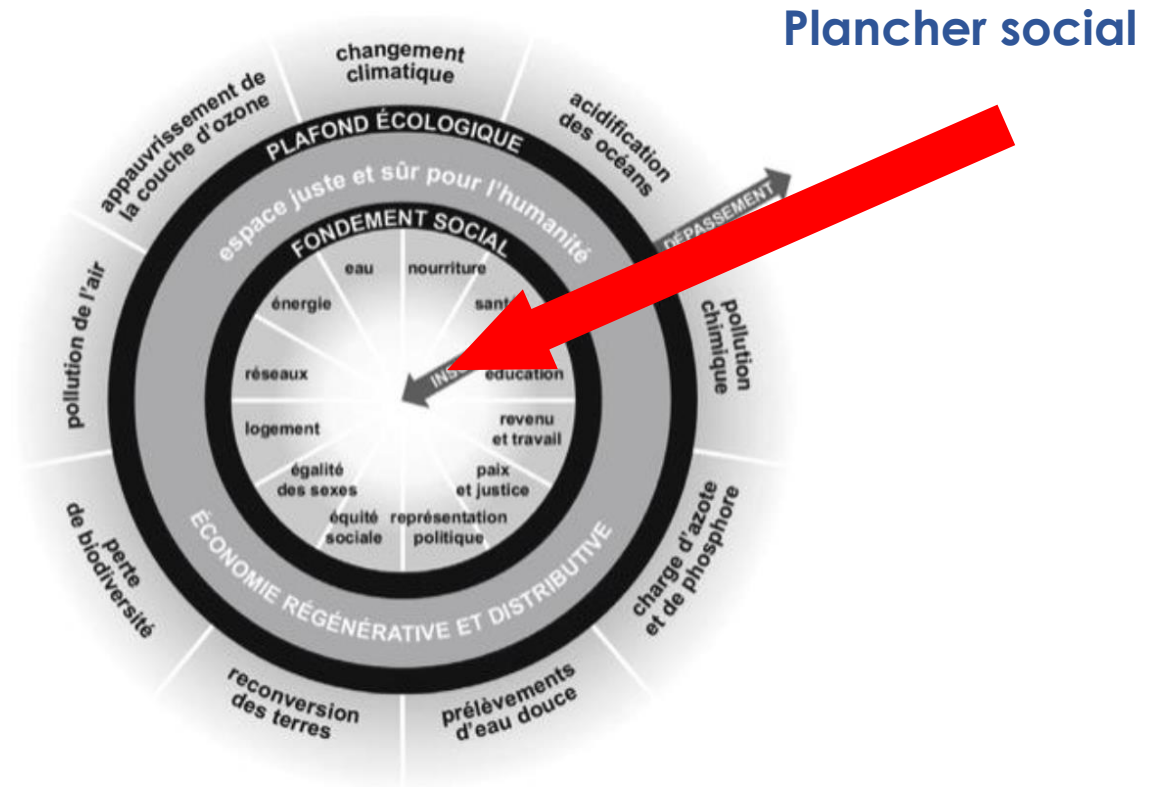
Plancher social

changement climatique

acidification des océans

DÉPASSEMENT

pollution chimique

charge d'azote et de phosphore

prélèvements d'eau douce

reconversion des terres

perte de biodiversité

pollution de l'air

appauvrissement de la couche d'ozone

PLAFOND ÉCOLOGIQUE

espace juste et sûr pour l'humanité

FONDEMENT SOCIAL

eau

nourriture

sant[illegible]

énergie

réseaux

IN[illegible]

éducation

logement

revenu et travail

égalité des sexes

paix et justice

équité sociale

représentation politique

ÉCONOMIE RÉGÉNÉRATIVE ET DISTRIBUTIVE